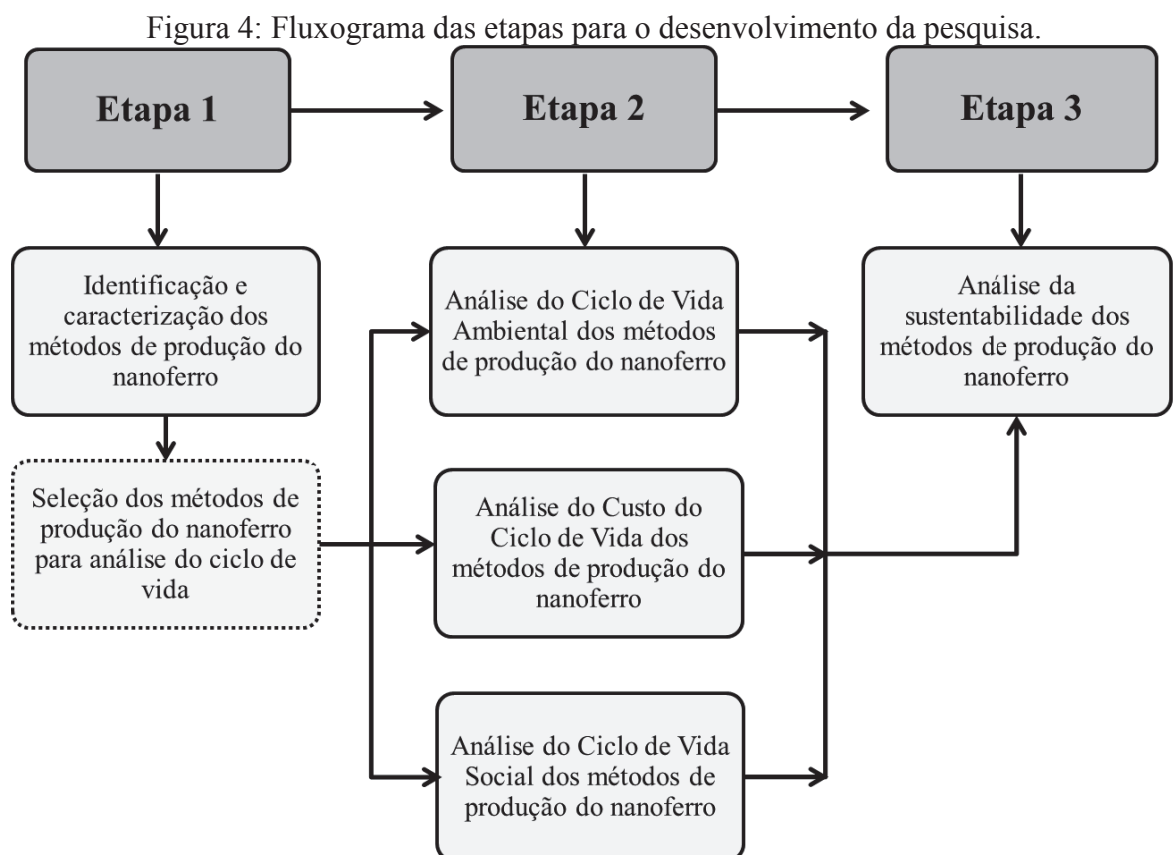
Figura 4: Fluxograma das etapas para o desenvolvimento da pesquisa.

Etapa 1

Etapa 2

Etapa 3

Identificação e caracterização dos métodos de produção do nanoferro

Seleção dos métodos de produção do nanoferro para análise do ciclo de vida

Análise do Ciclo de Vida Ambiental dos métodos de produção do nanoferro

Análise do Custo do Ciclo de Vida dos métodos de produção do nanoferro

Análise do Ciclo de Vida Social dos métodos de produção do nanoferro

Análise da sustentabilidade dos métodos de produção do nanoferro